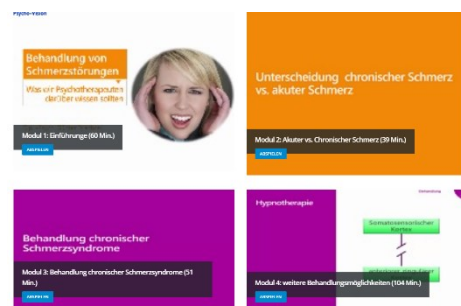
Psycho-Wissen

Behandlung von Schmerzstörungen

Was ein Psychotherapeuten darüber wissen sollten

Modul 1: Einführung (60 Min.)

ABSPIELEN

Unterscheidung chronischer Schmerz vs. akuter Schmerz

Modul 2: Akuter vs. Chronischer Schmerz (39 Min.)

ABSPIELEN

Behandlung chronischer Schmerzsyndrome

Modul 3: Behandlung chronischer Schmerzsyndrome (51 Min.)

ABSPIELEN

Hypnotherapie

Somatosensorischer Kortex

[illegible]

Modul 4: weitere Behandlungsmöglichkeiten (104 Min.)

ABSPIELEN